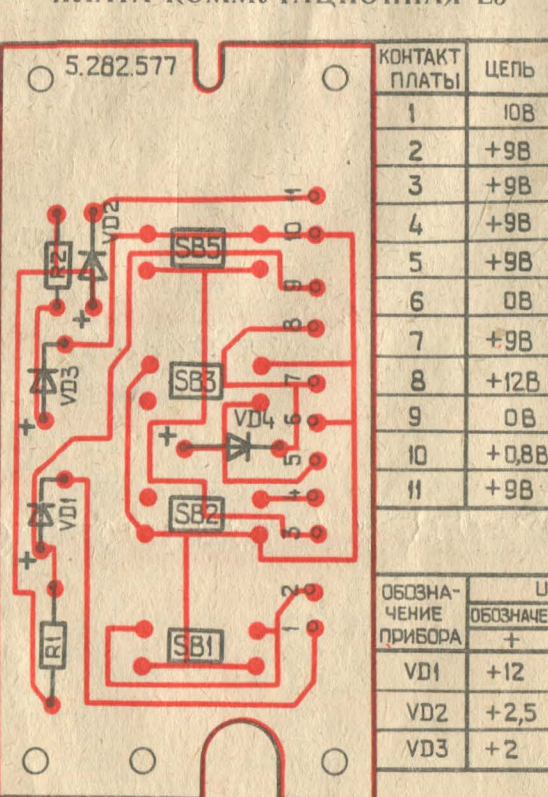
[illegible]

5.282.577

VD2
R2
+
VD3
+
VD1
+
R1
SB5
SB3
VD4
+
SB2
SB1
11
10
9
8
7
6
5
4
3
2
1

| КОНТАКТ ПЛАТЫ | ЦЕПЬ |
|---|---|
| 1 | 10В |
| 2 | +9В |
| 3 | +9В |
| 4 | +9В |
| 5 | +9В |
| 6 | 0В |
| 7 | +9В |
| 8 | +12В |
| 9 | 0В |
| 10 | +0,8В |
| 11 | +9В |

| ОБОЗНА-ЧЕНИЕ ПРИБОРА | U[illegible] ОБОЗНАЧЕ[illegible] + |
|---|---|
| VD1 | +12 |
| VD2 | +2,5 |
| VD3 | +2 |